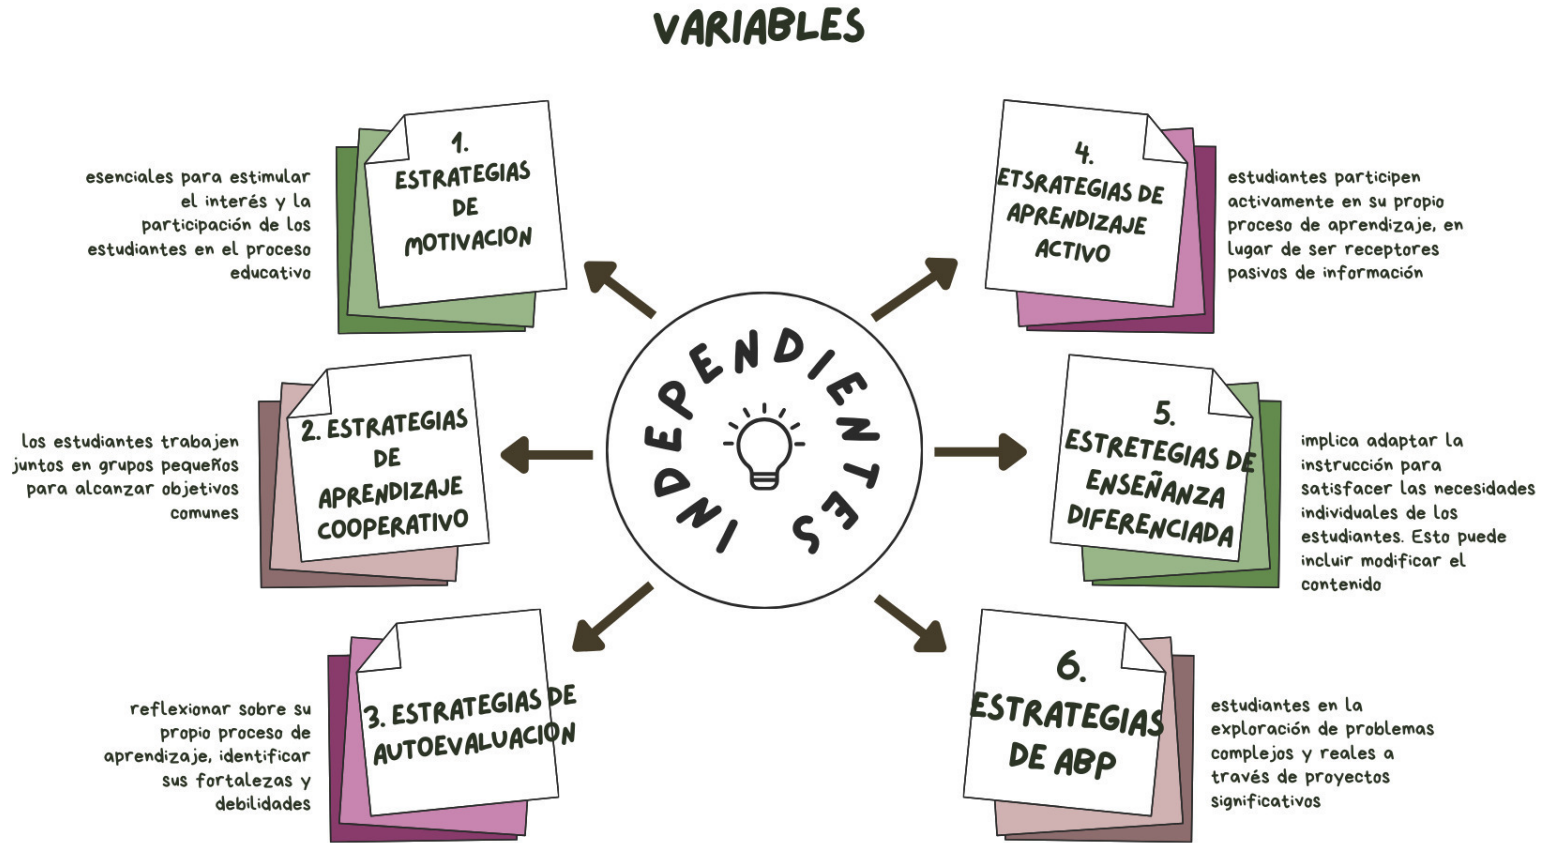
VARIABLES

INDEPENDIENTES

esenciales para estimular el interés y la participación de los estudiantes en el proceso educativo

1. ESTRATEGIAS DE MOTIVACION

4. ETSRATEGIAS DE APRENDIZAJE ACTIVO

estudiantes participen activamente en su propio proceso de aprendizaje, en lugar de ser receptores pasivos de información

los estudiantes trabajen juntos en grupos pequeños para alcanzar objetivos comunes

2. ESTRATEGIAS DE APRENDIZAJE COOPERATIVO

5. ESTRETEGIAS DE ENSEÑANZA DIFERENCIADA

implica adaptar la instrucción para satisfacer las necesidades individuales de los estudiantes. Esto puede incluir modificar el contenido

reflexionar sobre su propio proceso de aprendizaje, identificar sus fortalezas y debilidades

3. ESTRATEGIAS DE AUTOEVALUACION

6. ESTRATEGIAS DE ABP

estudiantes en la exploración de problemas complejos y reales a través de proyectos significativos